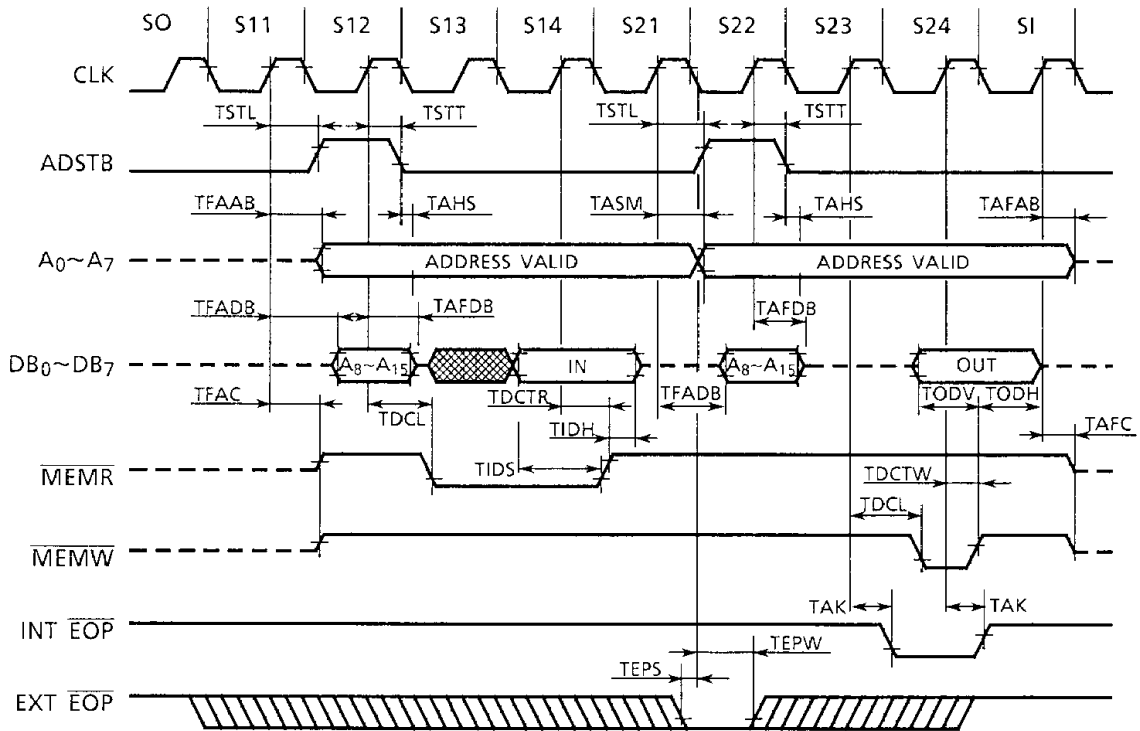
SO S11 S12 S13 S14 S21 S22 S23 S24 SI

CLK

TSTL TSTT TSTL TSTT

ADSTB

TFAAB TAHS TASM TAHS TAFAB

$A_0 \sim A_7$ ADDRESS VALID ADDRESS VALID

TFADB TAFDB TAFDB

$DB_0 \sim DB_7$ $A_8 \sim A_{15}$ IN $A_8 \sim A_{15}$ OUT

TFAC TDCL TDCTR TFADB TODV TODH

TIDH TAFC

$\overline{MEMR}$ TIDS TDCTW

TDCL

$\overline{MEMW}$

TAK TAK

INT $\overline{EOP}$

TEPS TEPW

EXT $\overline{EOP}$